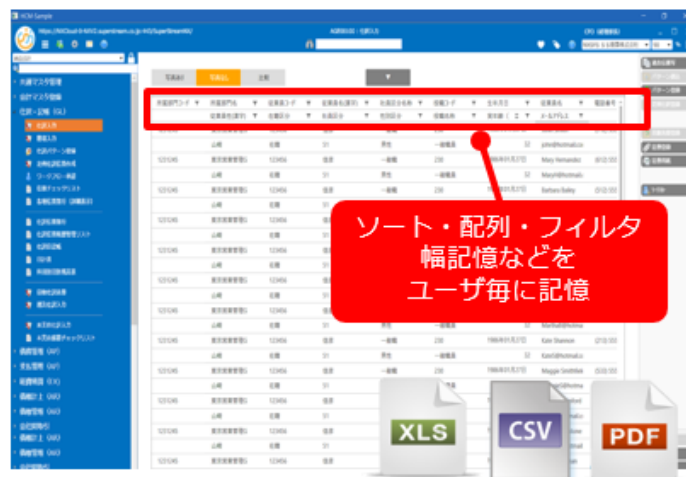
HCM Sample

写真あり　写真なし　台帳

所属部門コード　所属部門名　従業員コード　従業員名(漢字)　生年月日　従業員名　電話番号

従業員名(漢字)　在籍区分　性別区分　役職名称　メールアドレス

ソート・配列・フィルタ
幅記憶などを
ユーザ毎に記憶

XLS　CSV　PDF